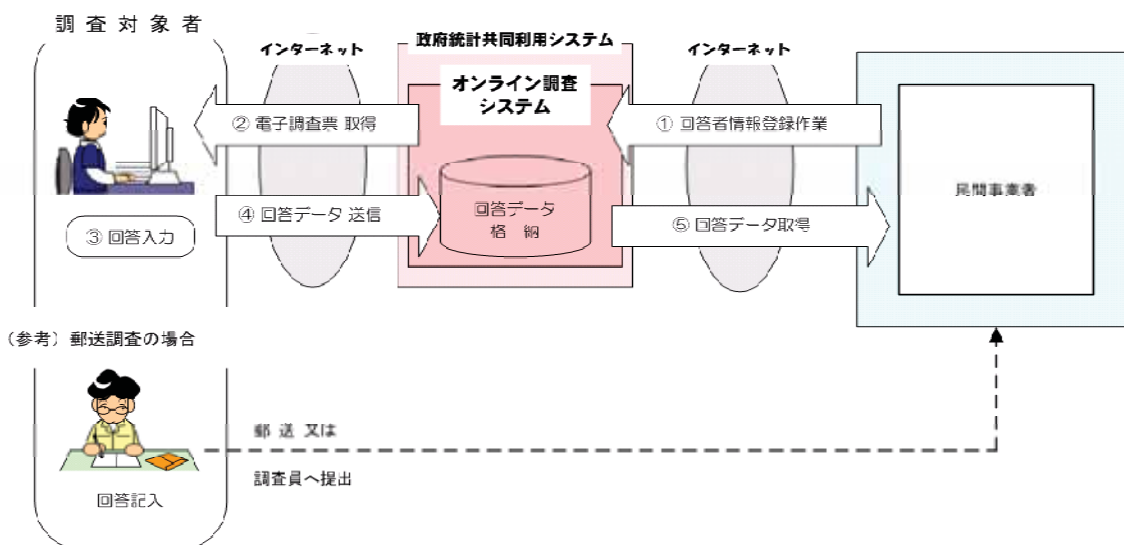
調査対象者

インターネット

政府統計共同利用システム

インターネット

オンライン調査システム

② 電子調査票 取得

① 回答者情報登録作業

民間事業者

④ 回答データ 送信

回答データ格納

⑤ 回答データ取得

③ 回答入力

（参考）郵送調査の場合

郵送 又は

調査員へ提出

回答記入